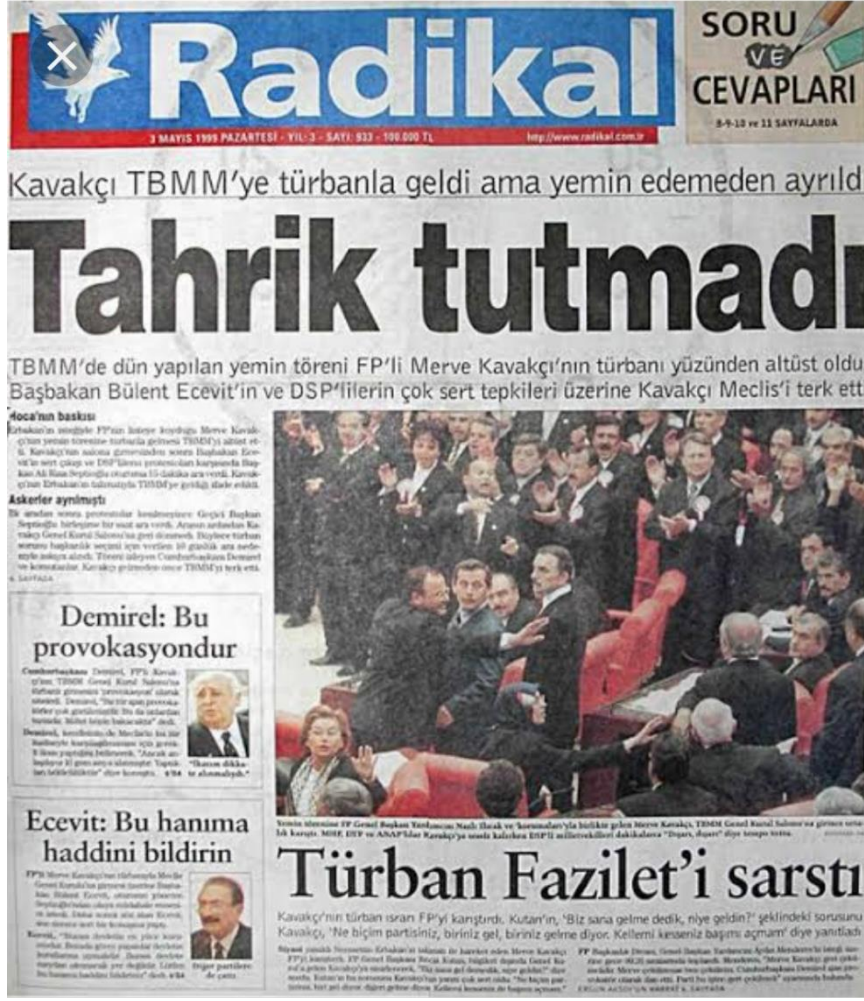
Radikal

3 MAYIS 1999 PAZARTESİ · YIL: 3 · SAYI: 933 · 100.000 TL

http://www.radikal.com.tr

SORU VE CEVAPLARI

8-9-10 ve 11 SAYFALARDA

Kavakçı TBMM'ye türbanla geldi ama yemin edemeden ayrıld

Tahrik tutmadı

TBMM'de dün yapılan yemin töreni FP'li Merve Kavakçı'nın türbanı yüzünden altüst oldu Başbakan Bülent Ecevit'in ve DSP'lilerin çok sert tepkileri üzerine Kavakçı Meclis'i terk etti

Hoca'nın baskısı

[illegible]

Askerler ayrılmıştı

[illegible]

Demirel: Bu provokasyondur

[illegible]

Ecevit: Bu hanıma haddini bildirin

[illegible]

Türban Fazilet'i sarstı

Kavakçı'nın türban ısrarı FP'yi karıştırdı. Kutan'ın, 'Biz sana gelme dedik, niye geldin?' şeklindeki sorusuna Kavakçı, 'Ne biçim partisiniz, biriniz gel, biriniz gelme diyor. Kellemi kesseniz başımı açmam' diye yanıtladı

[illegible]